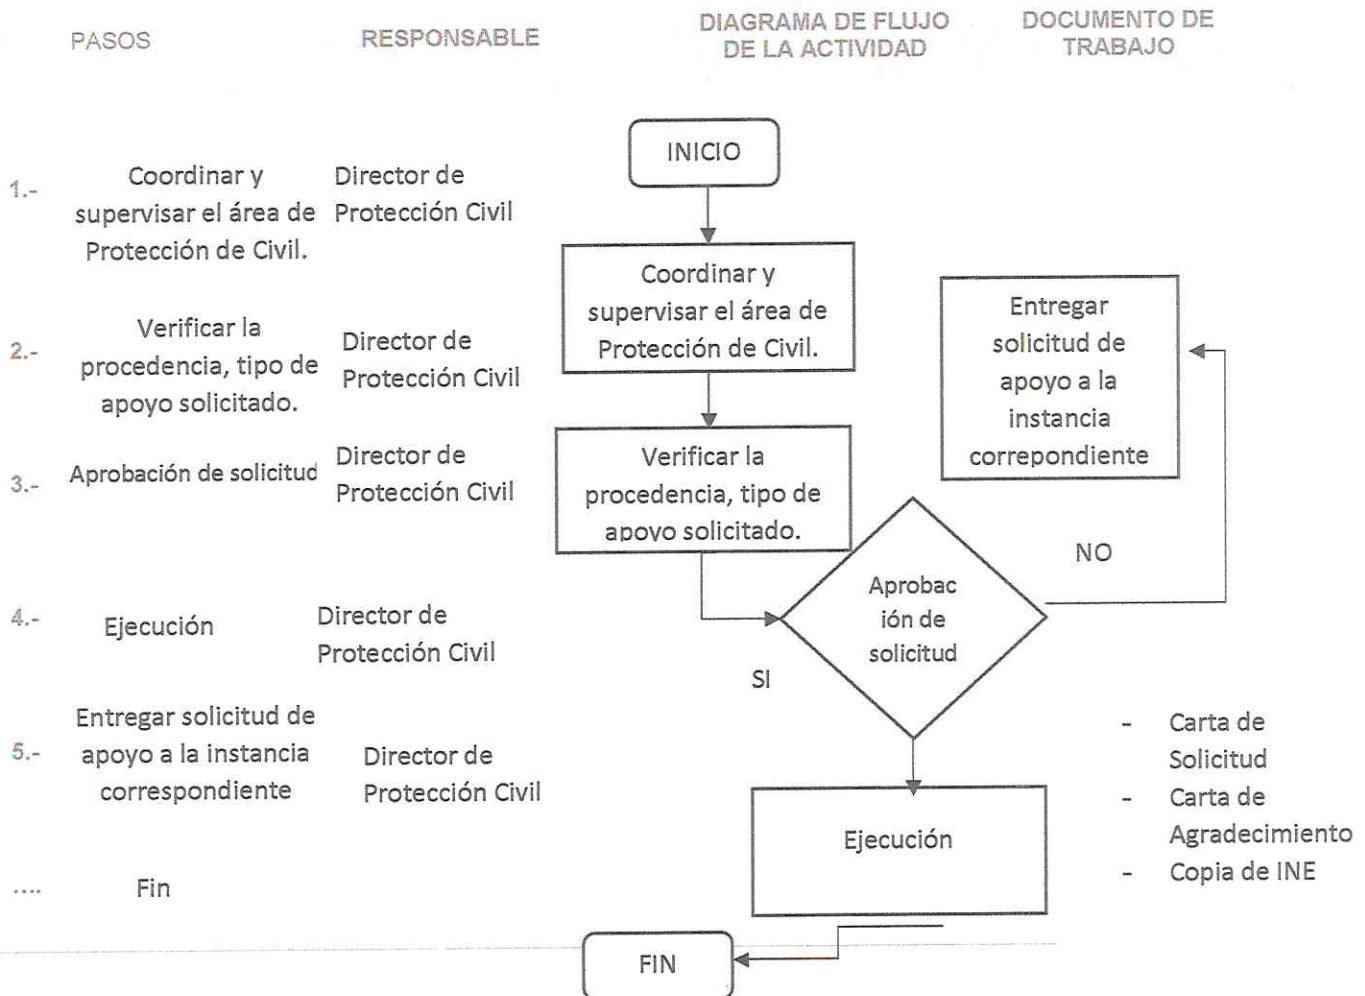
PASOS

RESPONSABLE

DIAGRAMA DE FLUJO DE LA ACTIVIDAD

DOCUMENTO DE TRABAJO

1.- Coordinar y supervisar el área de Protección de Civil.

Director de Protección Civil

2.- Verificar la procedencia, tipo de apoyo solicitado.

Director de Protección Civil

3.- Aprobación de solicitud

Director de Protección Civil

4.- Ejecución

Director de Protección Civil

5.- Entregar solicitud de apoyo a la instancia correspondiente

Director de Protección Civil

.... Fin

INICIO

Coordinar y supervisar el área de Protección de Civil.

Verificar la procedencia, tipo de apoyo solicitado.

Entregar solicitud de apoyo a la instancia correpondiente

NO

Aprobac ión de solicitud

SI

Ejecución

FIN

- Carta de Solicitud
- Carta de Agradecimiento
- Copia de INE